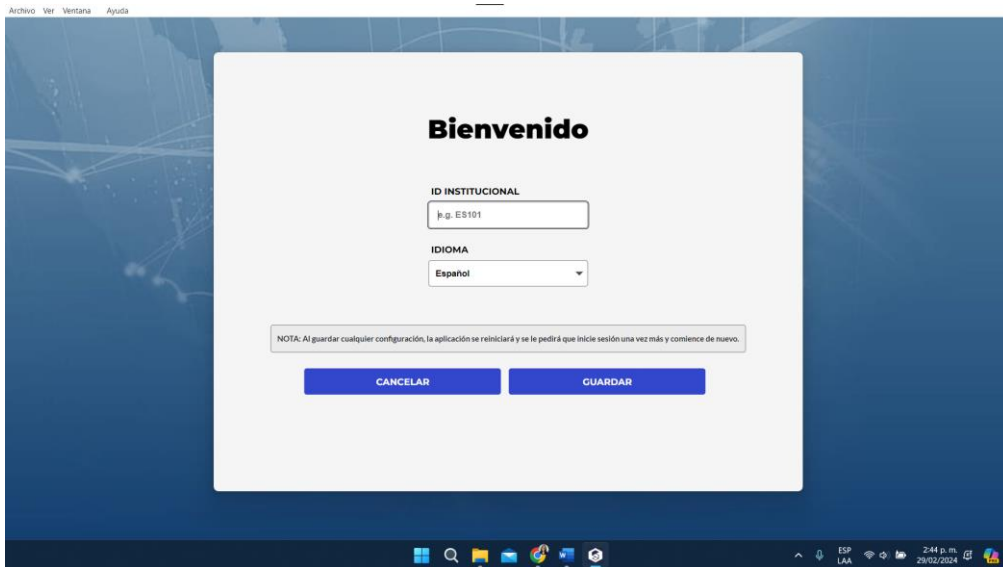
Archivo Ver Ventana Ayuda

Bienvenido

ID INSTITUCIONAL

e.g. ES101

IDIOMA

Español

NOTA: Al guardar cualquier configuración, la aplicación se reiniciará y se le pedirá que inicie sesión una vez más y comience de nuevo.

CANCELAR

GUARDAR

ESP
LAA

2:44 p. m.
29/02/2024